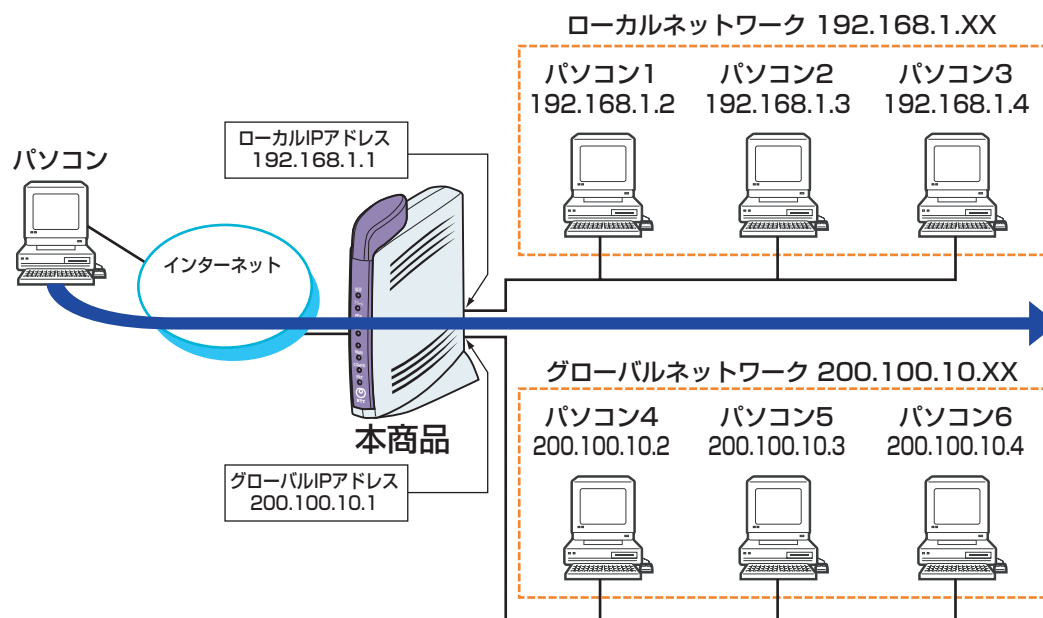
ローカルネットワーク 192.168.1.XX

パソコン1
192.168.1.2

パソコン2
192.168.1.3

パソコン3
192.168.1.4

ローカルIPアドレス
192.168.1.1

パソコン

インターネット

本商品

グローバルネットワーク 200.100.10.XX

パソコン4
200.100.10.2

パソコン5
200.100.10.3

パソコン6
200.100.10.4

グローバルIPアドレス
200.100.10.1